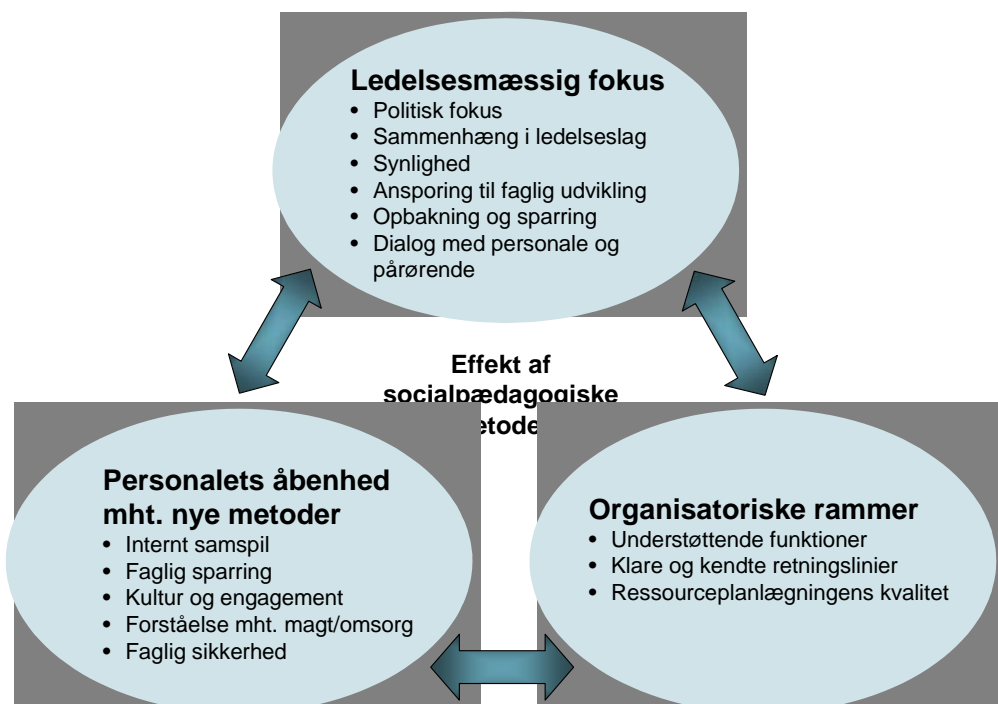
**Ledelsesmæssig fokus**
- Politisk fokus
- Sammenhæng i ledelseslag
- Synlighed
- Ansporing til faglig udvikling
- Opbakning og sparring
- Dialog med personale og pårørende

Effekt af socialpædagogiske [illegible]etode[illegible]

**Personalets åbenhed mht. nye metoder**
- Internt samspil
- Faglig sparring
- Kultur og engagement
- Forståelse mht. magt/omsorg
- Faglig sikkerhed

**Organisatoriske rammer**
- Understøttende funktioner
- Klare og kendte retningslinier
- Ressourceplanlægningens kvalitet